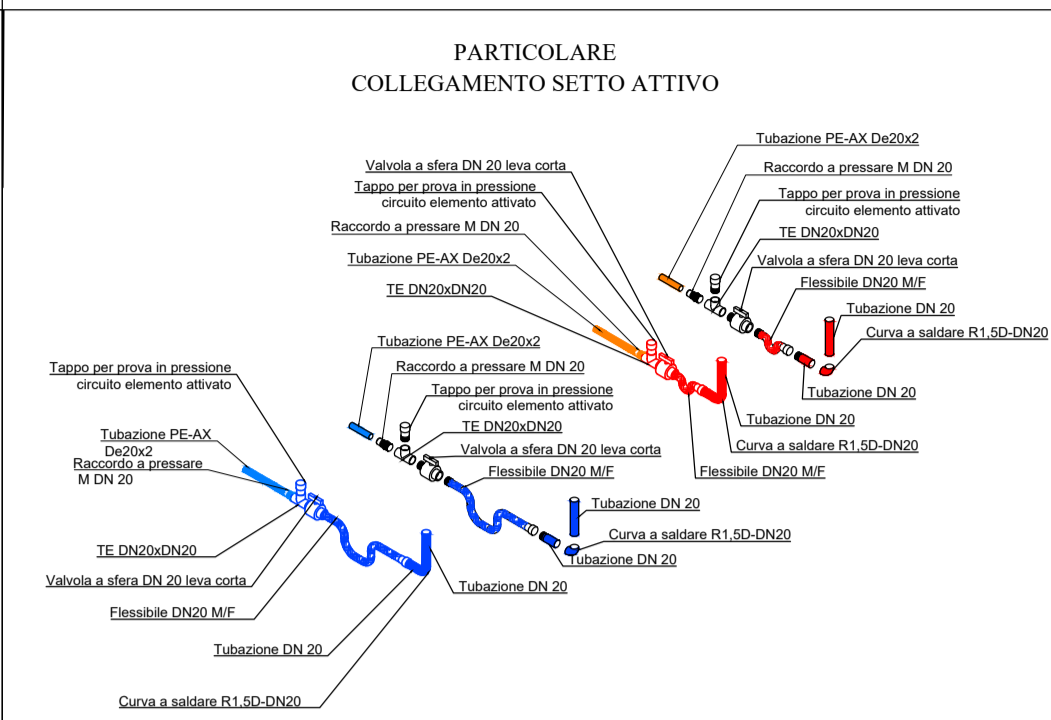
PARTICOLARE
COLLEGAMENTO SETTO ATTIVO

Tubazione PE-AX De20x2
Raccordo a pressare M DN 20
Tappo per prova in pressione circuito elemento attivato
TE DN20xDN20
Valvola a sfera DN 20 leva corta
Flessibile DN20 M/F
Tubazione DN 20
Curva a saldare R1,5D-DN20
Tubazione DN 20

Valvola a sfera DN 20 leva corta
Tappo per prova in pressione circuito elemento attivato
Raccordo a pressare M DN 20
Tubazione PE-AX De20x2
TE DN20xDN20
Tubazione DN 20
Curva a saldare R1,5D-DN20
Flessibile DN20 M/F

Tubazione PE-AX De20x2
Raccordo a pressare M DN 20
Tappo per prova in pressione circuito elemento attivato
TE DN20xDN20
Valvola a sfera DN 20 leva corta
Flessibile DN20 M/F
Tubazione DN 20
Curva a saldare R1,5D-DN20
Tubazione DN 20

Tappo per prova in pressione circuito elemento attivato
Tubazione PE-AX De20x2
Raccordo a pressare M DN 20
TE DN20xDN20
Valvola a sfera DN 20 leva corta
Flessibile DN20 M/F
Tubazione DN 20
Tubazione DN 20
Curva a saldare R1,5D-DN20